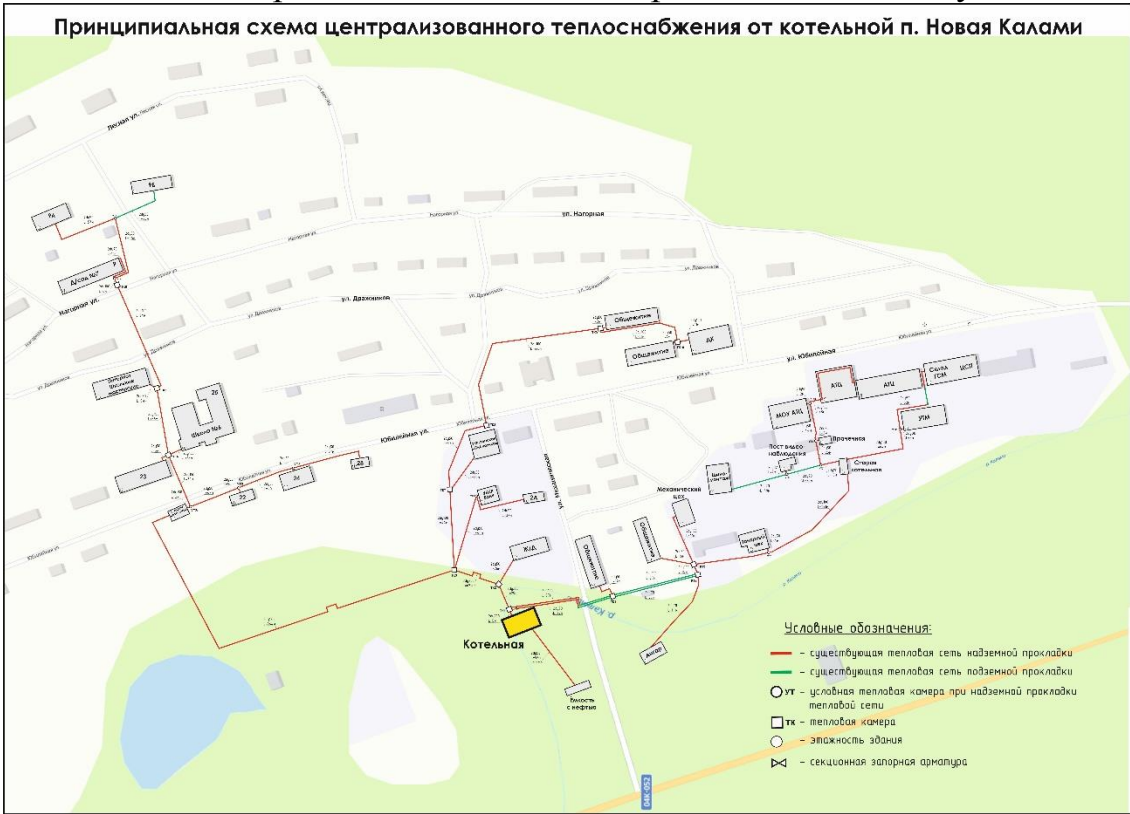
Принципиальная схема централизованного теплоснабжения от котельной п. Новая Калами

Лесная ул.

ул. Нагорная

Нагорная ул.

ул. Дражников

Юбилейная ул.

ул. Юбилейная

Школа №4

Общежитие

Общежитие

АК

АТЦ

АРЦ

Склад ГСМ

МСЛ

МОУ АХЦ

УЭМ

Пост видео наблюдения

Прачечная

Старая котельная

Механический цех

ЖД

Общежитие

Общежитие

Котельная

Ёмкость с нефтью

Ангар

Условные обозначения:

– существующая тепловая сеть надземной прокладки

– существующая тепловая сеть подземной прокладки

УТ – условная тепловая камера при надземной прокладки тепловой сети

ТК – тепловая камера

– этажность здания

– секционная запорная арматура

04К-052